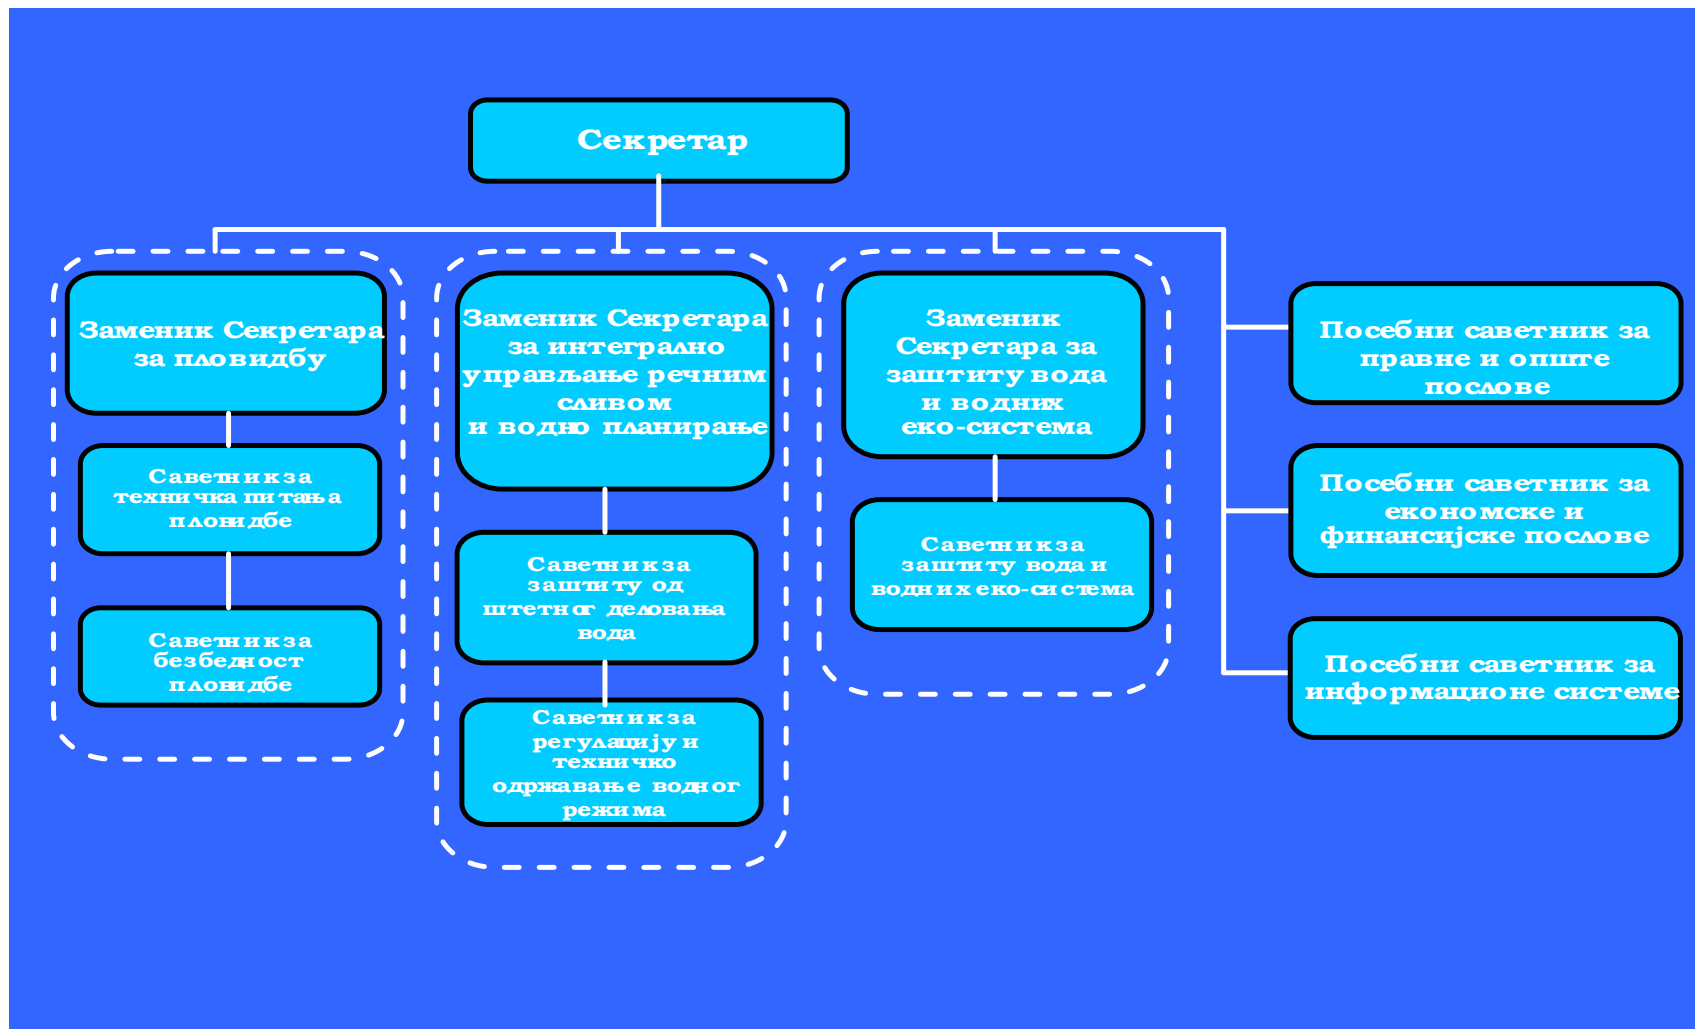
Секретар

Заменик Секретара за пловидбу

Саветник за техничка питања пловидбе

Саветник за безбедност пловидбе

Заменик Секретара за интегрално управљање речним сливом и водно планирање

Саветник за заштиту од штетног деловања вода

Саветник за регулацију и техничко одржавање водног режима

Заменик Секретара за заштиту вода и водних еко-система

Саветник за заштиту вода и водних еко-система

Посебни саветник за правне и опште послове

Посебни саветник за економске и финансијске послове

Посебни саветник за информационе системе